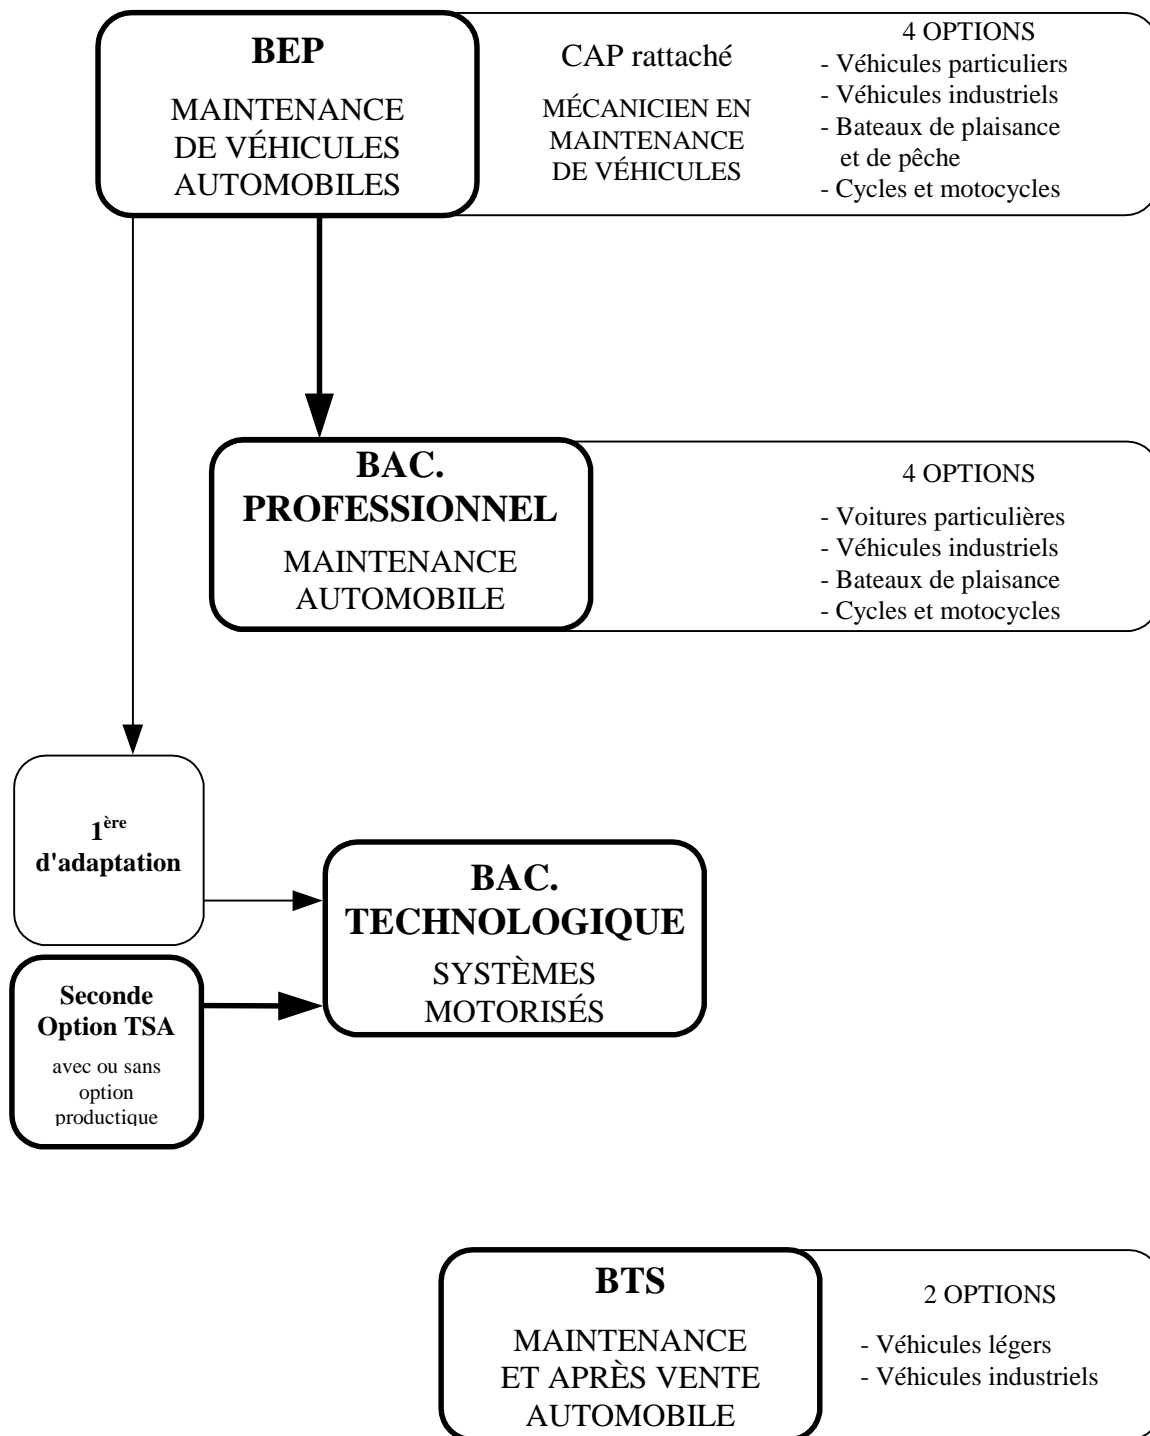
BEP

MAINTENANCE DE VÉHICULES AUTOMOBILES

CAP rattaché

MÉCANICIEN EN MAINTENANCE DE VÉHICULES

4 OPTIONS
- Véhicules particuliers
- Véhicules industriels
- Bateaux de plaisance et de pêche
- Cycles et motocycles

BAC. PROFESSIONNEL

MAINTENANCE AUTOMOBILE

4 OPTIONS

- Voitures particulières
- Véhicules industriels
- Bateaux de plaisance
- Cycles et motocycles

$1^{ère}$ d'adaptation

BAC. TECHNOLOGIQUE

SYSTÈMES MOTORISÉS

Seconde Option TSA

avec ou sans option productique

BTS

MAINTENANCE ET APRÈS VENTE AUTOMOBILE

2 OPTIONS

- Véhicules légers
- Véhicules industriels